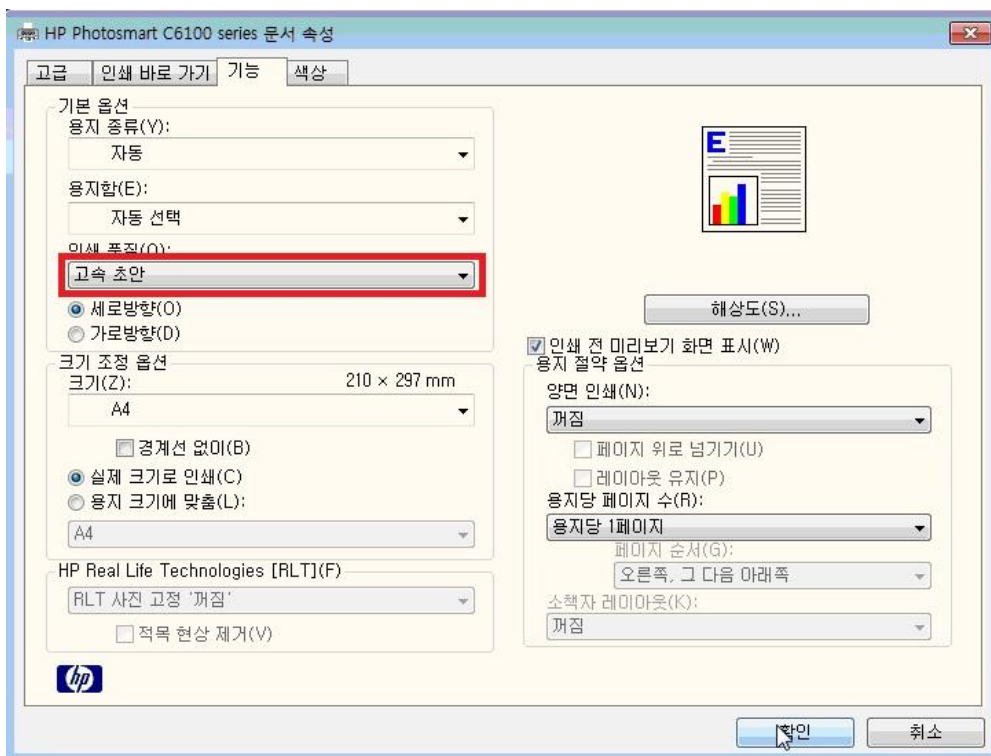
HP Photosmart C6100 series 문서 속성

고급 | 인쇄 바로 가기 | 기능 | 색상

기본 옵션
용지 종류(Y):
자동
용지함(E):
자동 선택
인쇄 품질(Q):
고속 초안
세로방향(O)
가로방향(D)

크기 조정 옵션
크기(Z): 210 × 297 mm
A4
경계선 없이(B)
실제 크기로 인쇄(C)
용지 크기에 맞춤(L):
A4

HP Real Life Technologies [RLT](F)
RLT 사진 고정 '꺼짐'
적목 현상 제거(V)

E

해상도(S)...

인쇄 전 미리보기 화면 표시(W)
용지 절약 옵션
양면 인쇄(N):
꺼짐
페이지 위로 넘기기(U)
레이아웃 유지(P)
용지당 페이지 수(R):
용지당 1페이지
페이지 순서(G):
오른쪽, 그 다음 아래쪽
소책자 레이아웃(K):
꺼짐

hp

확인 | 취소